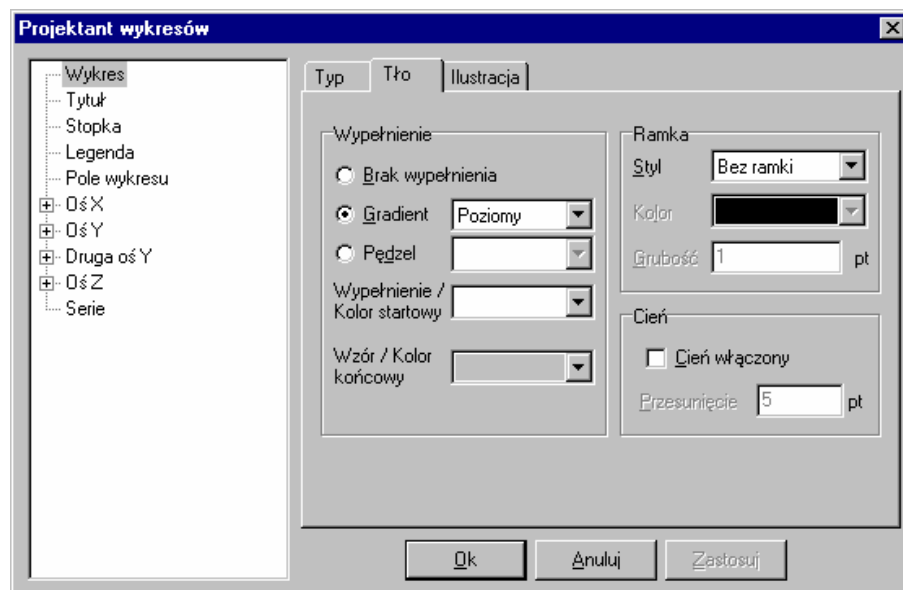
Projektant wykresów

Wykres
Tytuł
Stopka
Legenda
Pole wykresu
Oś X
Oś Y
Druga oś Y
Oś Z
Serie

Typ | Tło | Ilustracja

Wypełnienie
Brak wypełnienia
Gradient Poziomy
Pędzel
Wypełnienie / Kolor startowy
Wzór / Kolor końcowy

Ramka
Styl Bez ramki
Kolor
Grubość 1 pt

Cień
Cień włączony
Przesunięcie 5 pt

Ok Anuluj Zastosuj